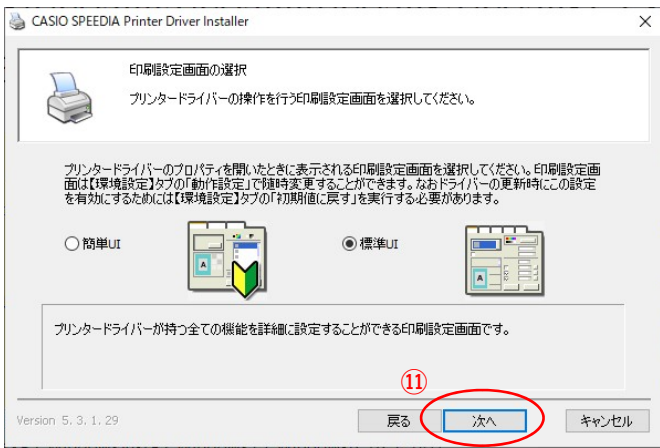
CASIO SPEEDIA Printer Driver Installer

×

印刷設定画面の選択

プリンタードライバーの操作を行う印刷設定画面を選択してください。

プリンタードライバーのプロパティを開いたときに表示される印刷設定画面を選択してください。印刷設定画面は【環境設定】タブの「動作設定」で随時変更することができます。なおドライバーの更新時にこの設定を有効にするためには【環境設定】タブの「初期値に戻す」を実行する必要があります。

簡単UI

A

標準UI

A

プリンタードライバーが持つ全ての機能を詳細に設定することができる印刷設定画面です。

⑪

Version 5.3.1.29

戻る

次へ

キャンセル